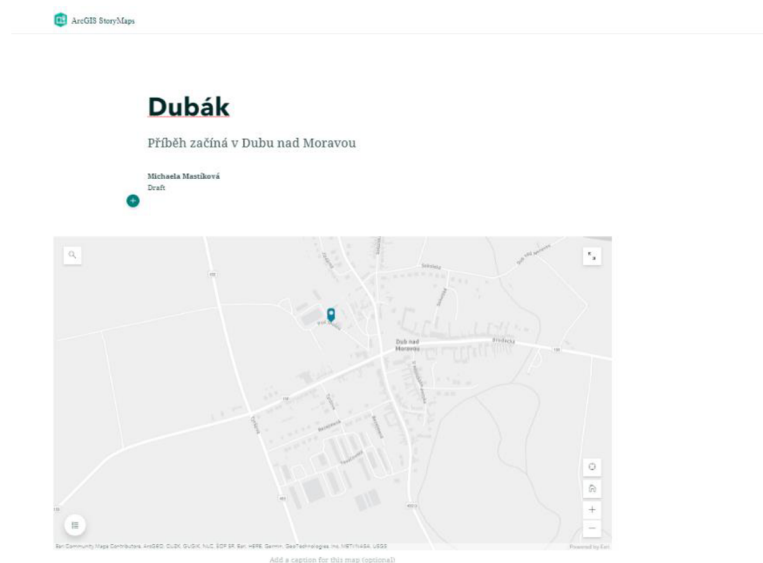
ArcGIS StoryMaps

Dubák

Příběh začíná v Dubu nad Moravou

Michaela Mastíková
Draft

Dub nad Moravou

+
−

Esri Community Maps Contributors, ArcGIS®, ČÚZK, ÚHÚL, NLC, EOP SR, Esri, HERE, Garmin, SafeGraph, GeoTechnologies, Inc, METI/NASA, USGS

Powered by Esri

Add a caption for this map (optional)